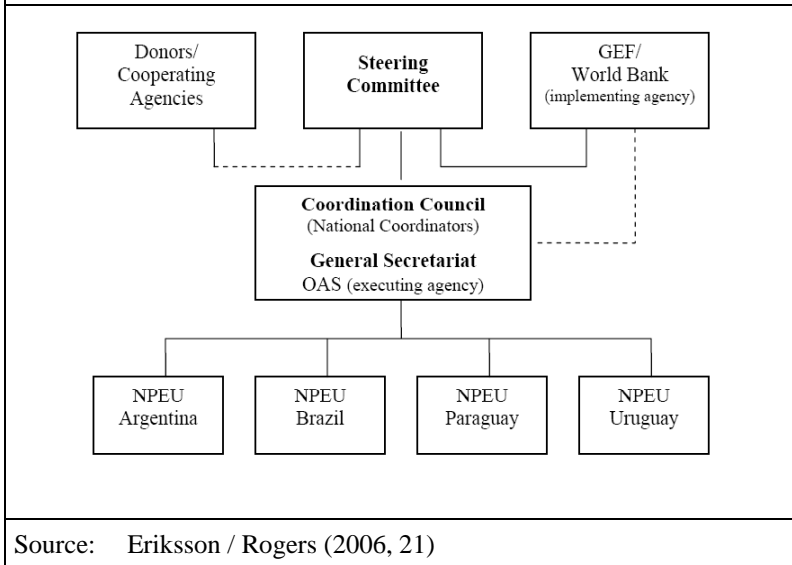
Donors/ Cooperating Agencies

Steering Committee

GEF/ World Bank (implementing agency)

Coordination Council (National Coordinators)

General Secretariat OAS (executing agency)

NPEU Argentina

NPEU Brazil

NPEU Paraguay

NPEU Uruguay

Source: Eriksson / Rogers (2006, 21)